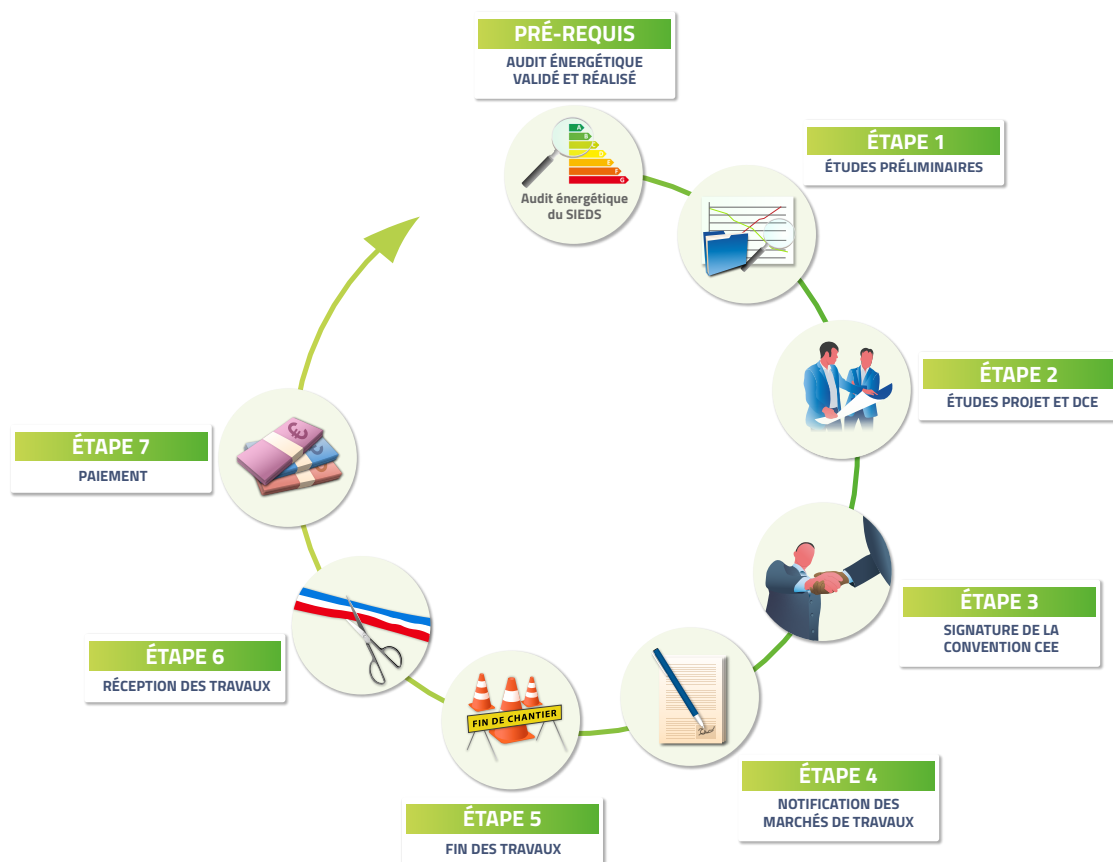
PRÉ-REQUIS
AUDIT ÉNERGÉTIQUE VALIDÉ ET RÉALISÉ

Audit énergétique du SIEDS

ÉTAPE 1
ÉTUDES PRÉLIMINAIRES

ÉTAPE 2
ÉTUDES PROJET ET DCE

ÉTAPE 3
SIGNATURE DE LA CONVENTION CEE

ÉTAPE 4
NOTIFICATION DES MARCHÉS DE TRAVAUX

FIN DE CHANTIER

ÉTAPE 5
FIN DES TRAVAUX

ÉTAPE 6
RÉCEPTION DES TRAVAUX

ÉTAPE 7
PAIEMENT